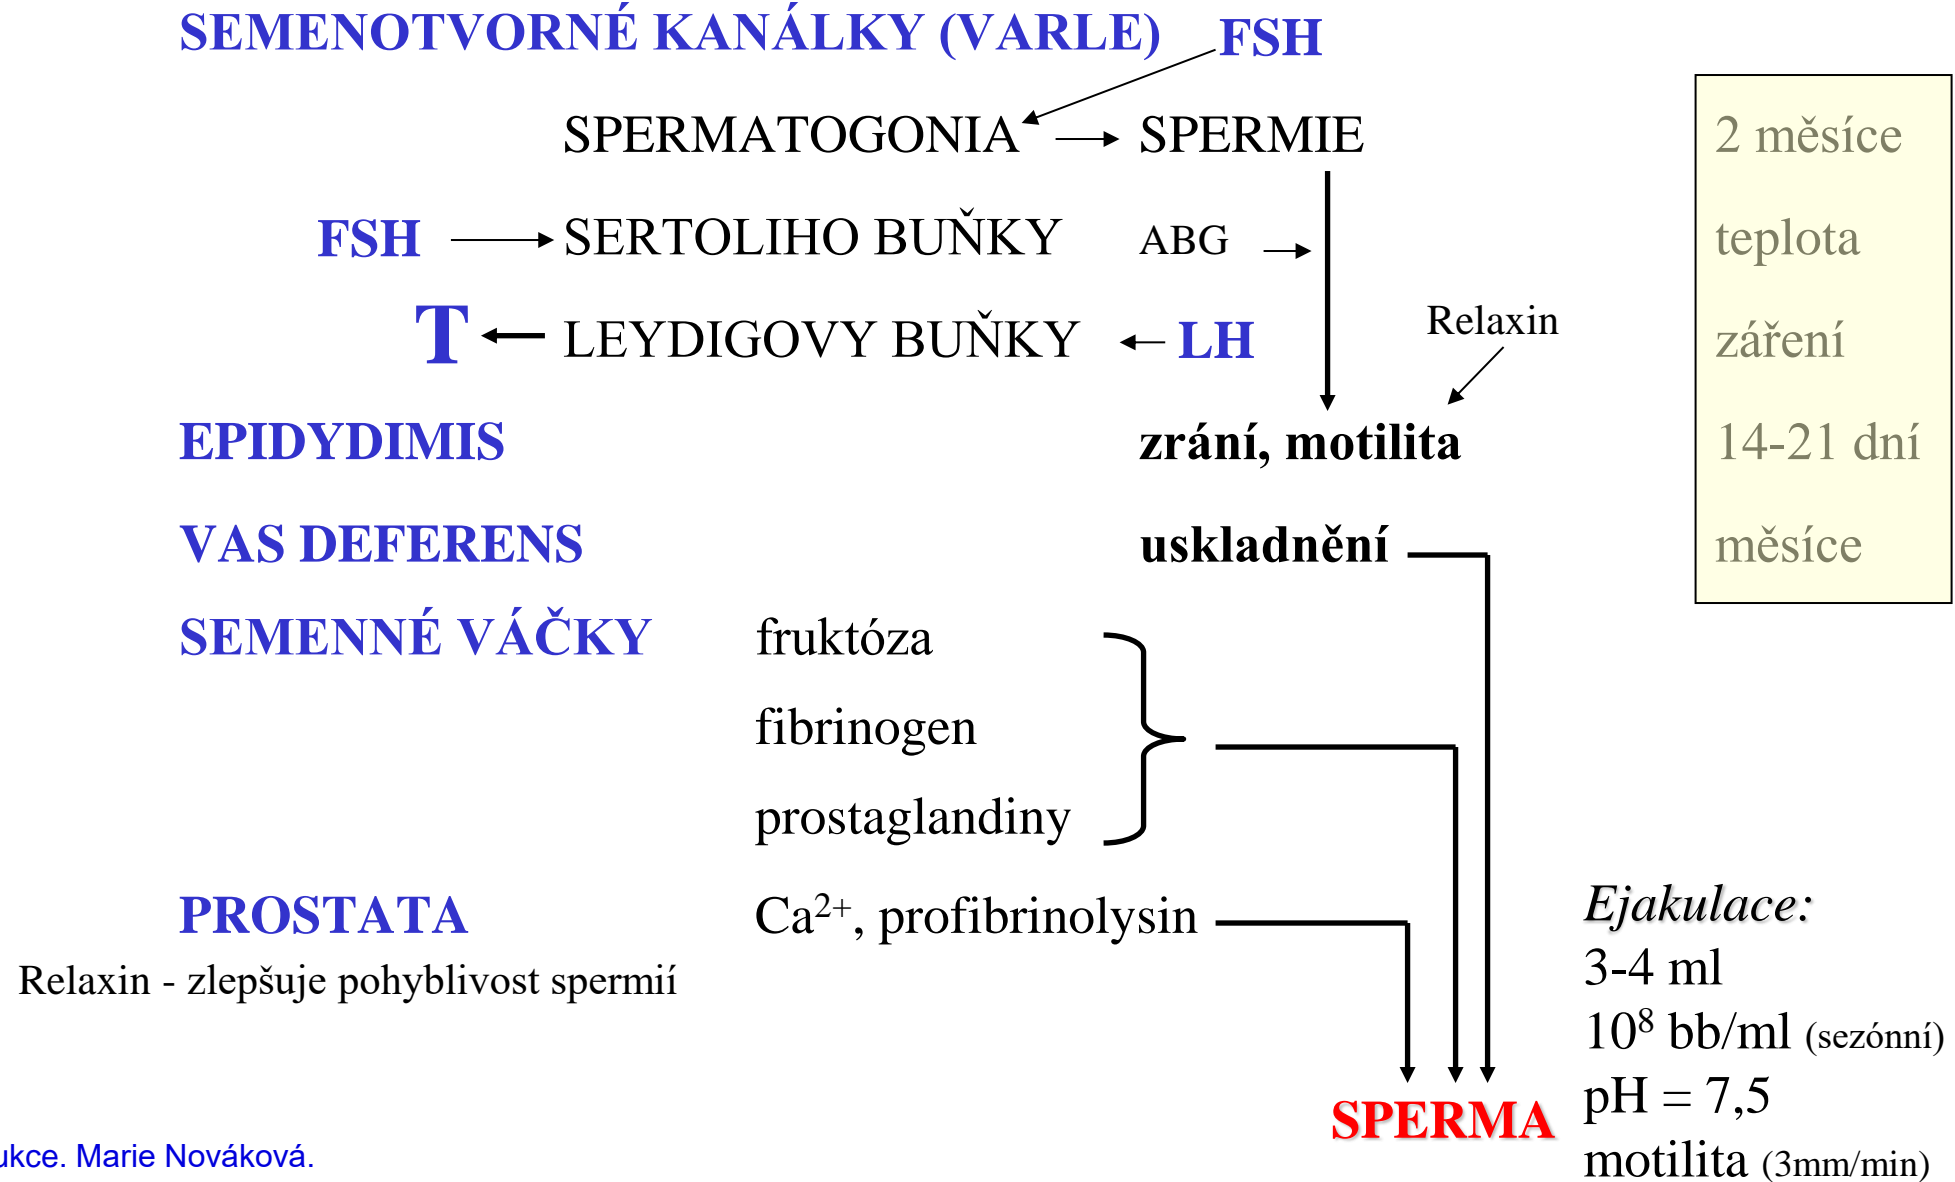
SEMENOTVORNÉ KANÁLKY (VARLE) FSH

SPERMATOGONIA → SPERMIE

FSH → SERTOLIHO BUŇKY ABG →

T ← LEYDIGOVY BUŇKY ← LH

Relaxin

EPIDYDIMIS zrání, motilita

VAS DEFERENS uskladnění

SEMENNÉ VÁČKY fruktóza fibrinogen prostaglandiny

PROSTATA $Ca^{2+}$, profibrinolysin

Relaxin - zlepšuje pohyblivost spermií

2 měsíce
teplota
záření
14-21 dní
měsíce

Ejakulace:
3-4 ml
$10^8$ bb/ml (sezónní)
pH = 7,5
motilita (3mm/min)

SPERMA

ukce. Marie Nováková.